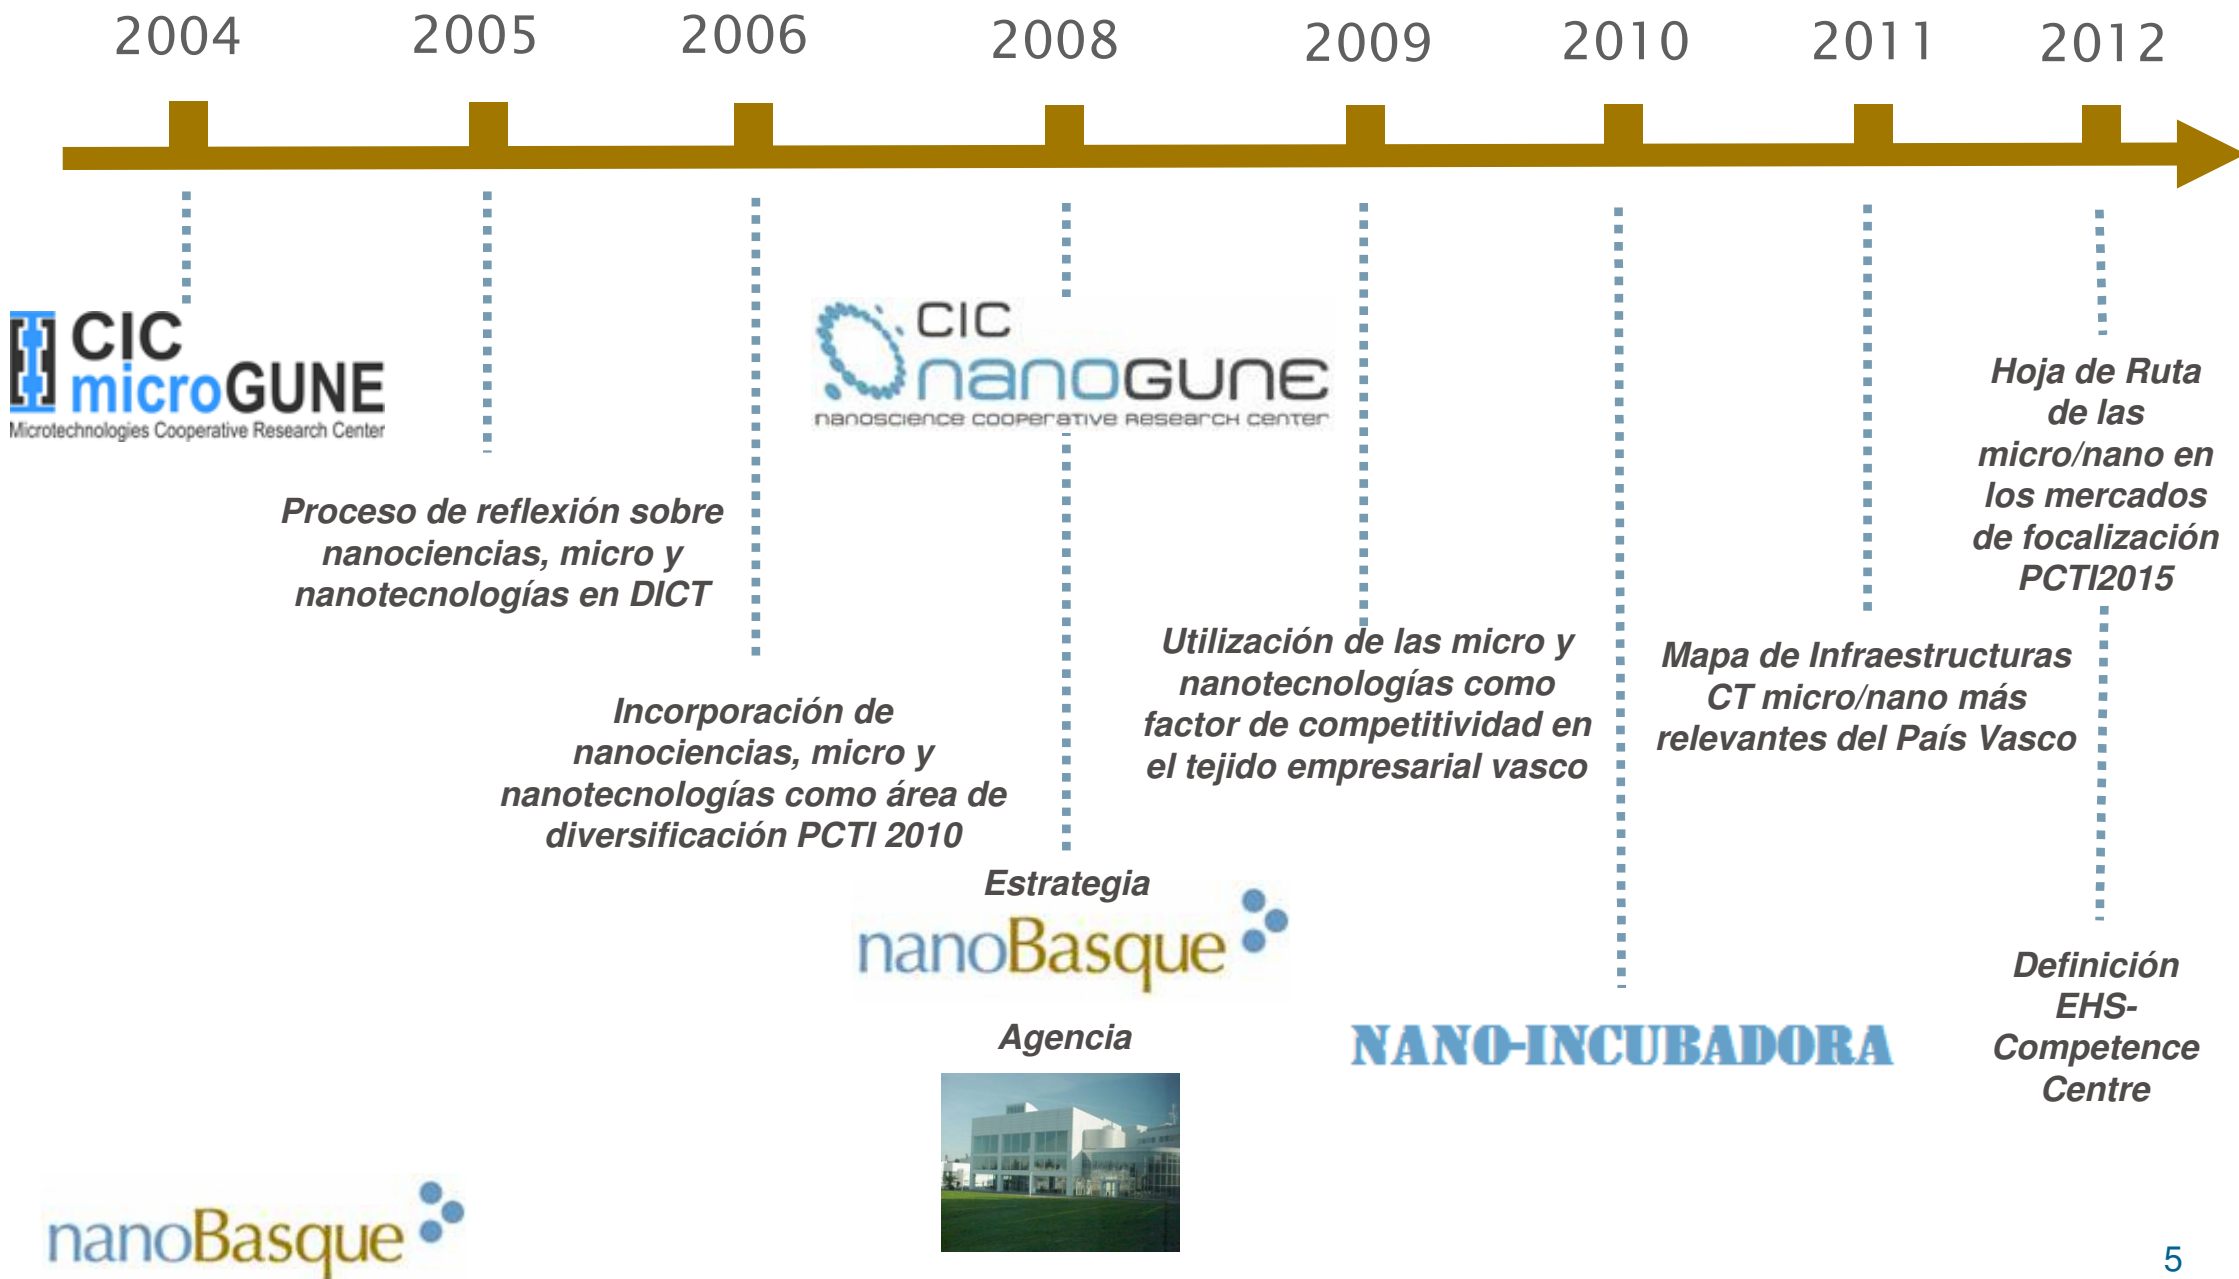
2004 2005 2006 2008 2009 2010 2011 2012

CIC microGUNE
Microtechnologies Cooperative Research Center

Proceso de reflexión sobre nanociencias, micro y nanotecnologías en DICT

Incorporación de nanociencias, micro y nanotecnologías como área de diversificación PCTI 2010

CIC nanoGUNE
nanoscience cooperative research center

Estrategia nanoBasque

Agencia

Utilización de las micro y nanotecnologías como factor de competitividad en el tejido empresarial vasco

NANO-INCUBADORA

Mapa de Infraestructuras CT micro/nano más relevantes del País Vasco

Hoja de Ruta de las micro/nano en los mercados de focalización PCTI2015

Definición EHS-Competence Centre

nanoBasque

5